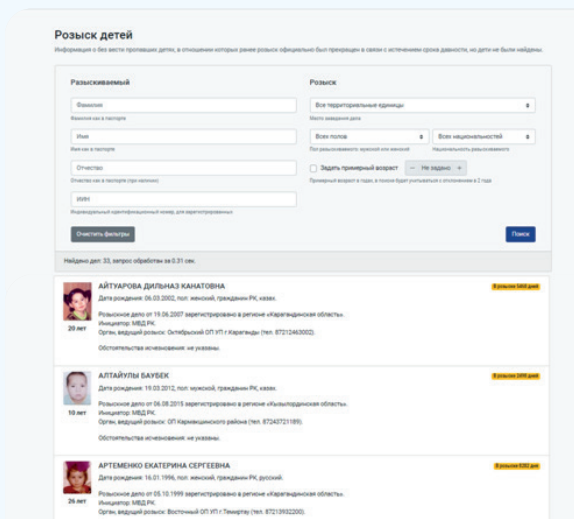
Розыск детей

Информация о без вести пропавших детях, в отношении которых ранее розыск официально был прекращен в связи с истечением срока давности, но дети не были найдены.

Разыскиваемый

Фамилия

Фамилия как в паспорте

Имя

Имя как в паспорте

Отчество

Отчество как в паспорте (при наличии)

ИИН

Индивидуальный идентификационный номер, для зарегистрированных

Очистить фильтры

Розыск

Все территориальные единицы

Место заведения дела

Всех полов

Пол разыскиваемого: мужской или женский

Всех национальностей

Национальность разыскиваемого

Задать примерный возраст

— Не задано +

Примерный возраст в годах, в поиске будет учитываться с отклонением в 2 года

Поиск

Найдено дел: 33, запрос обработан за 0.31 сек.

АЙТУАРОВА ДИЛЬНАЗ КАНАТОВНА

Дата рождения: 06.03.2002, пол: женский, гражданин РК, казах.

Розыскное дело от 19.06.2007 зарегистрировано в регионе «Карагандинская область».
Инициатор: МВД РК.
Орган, ведущий розыск: Октябрьский ОП УП г.Караганды (тел. 87212463002).

Обстоятельства исчезновения: не указаны.

20 лет

В розыске 5468 дней

АЛТАЙУЛЫ БАУБЕК

Дата рождения: 19.03.2012, пол: мужской, гражданин РК, казах.

Розыскное дело от 06.08.2015 зарегистрировано в регионе «Кызылординская область».
Инициатор: МВД РК.
Орган, ведущий розыск: ОП Кармакшинского района (тел. 87243721189).

Обстоятельства исчезновения: не указаны.

10 лет

В розыске 2490 дней

АРТЕМЕНКО ЕКАТЕРИНА СЕРГЕЕВНА

Дата рождения: 16.01.1996, пол: женский, гражданин РК, русский.

Розыскное дело от 05.10.1999 зарегистрировано в регионе «Карагандинская область».
Инициатор: МВД РК.
Орган, ведущий розыск: Восточный ОП УП г.Темиртау (тел. 87213932200).

26 лет

В розыске 8282 дня